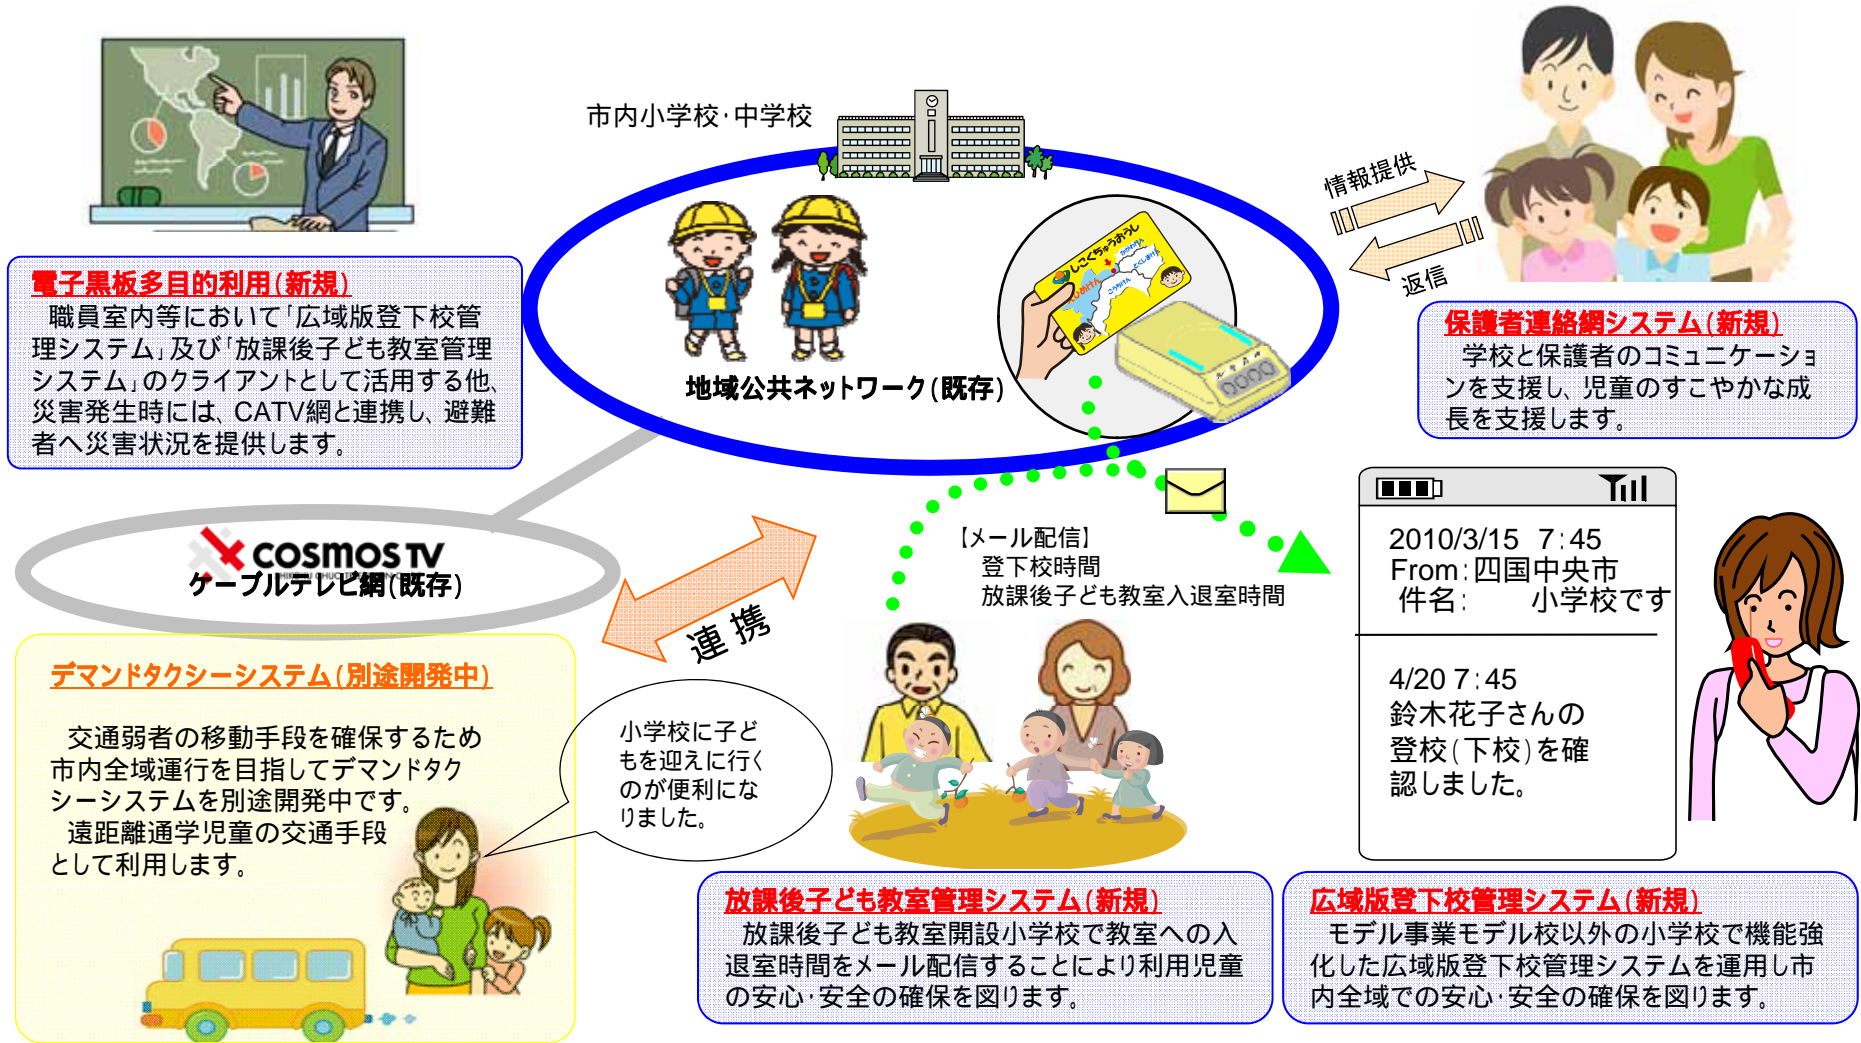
市内小学校·中学校

電子黒板多目的利用（新規）
職員室内等において「広域版登下校管理システム」及び「放課後子ども教室管理システム」のクライアントとして活用する他、災害発生時には、CATV網と連携し、避難者へ災害状況を提供します。

地域公共ネットワーク（既存）

情報提供

返信

保護者連絡網システム（新規）
学校と保護者のコミュニケーションを支援し、児童のすこやかな成長を支援します。

COSMOS TV
ケーブルテレビ網（既存）

連携

【メール配信】
登下校時間
放課後子ども教室入退室時間

2010/3/15 7:45
From：四国中央市
件名：　小学校です

4/20 7:45
鈴木花子さんの
登校（下校）を確認しました。

デマンドタクシーシステム（別途開発中）
交通弱者の移動手段を確保するため市内全域運行を目指してデマンドタクシーシステムを別途開発中です。
遠距離通学児童の交通手段として利用します。

小学校に子どもを迎えに行くのが便利になりました。

放課後子ども教室管理システム（新規）
放課後子ども教室開設小学校で教室への入退室時間をメール配信することにより利用児童の安心·安全の確保を図ります。

広域版登下校管理システム（新規）
モデル事業モデル校以外の小学校で機能強化した広域版登下校管理システムを運用し市内全域での安心·安全の確保を図ります。